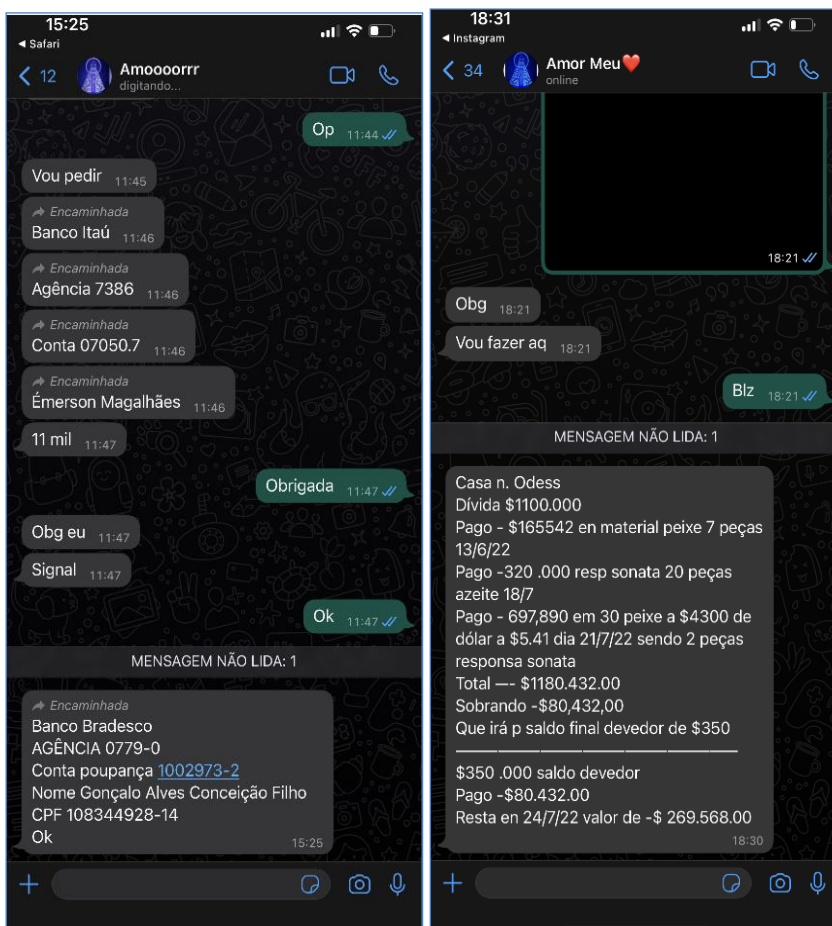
15:25
◂ Safari
12
Amoooorrr
digitando...

Op 11:44

Vou pedir 11:45

Encaminhada
Banco Itaú 11:46

Encaminhada
Agência 7386 11:46

Encaminhada
Conta 07050.7 11:46

Encaminhada
Émerson Magalhães 11:46

11 mil 11:47

Obrigada 11:47

Obg eu 11:47

Signal 11:47

Ok 11:47

MENSAGEM NÃO LIDA: 1

Encaminhada
Banco Bradesco
AGÊNCIA 0779-0
Conta poupança 1002973-2
Nome Gonçalo Alves Conceição Filho
CPF 108344928-14
Ok
15:25

18:31
◂ Instagram
34
Amor Meu❤️
online

18:21

Obg 18:21

Vou fazer aq 18:21

Blz 18:21

MENSAGEM NÃO LIDA: 1

Casa n. Odess
Dívida $1100.000
Pago - $165542 en material peixe 7 peças 13/6/22
Pago -320 .000 resp sonata 20 peças azeite 18/7
Pago - 697,890 em 30 peixe a $4300 de dólar a $5.41 dia 21/7/22 sendo 2 peças responsa sonata
Total —- $1180.432.00
Sobrando -$80,432,00
Que irá p saldo final devedor de $350
——————————————
$350 .000 saldo devedor
Pago -$80.432.00
Resta en 24/7/22 valor de -$ 269.568.00
18:30